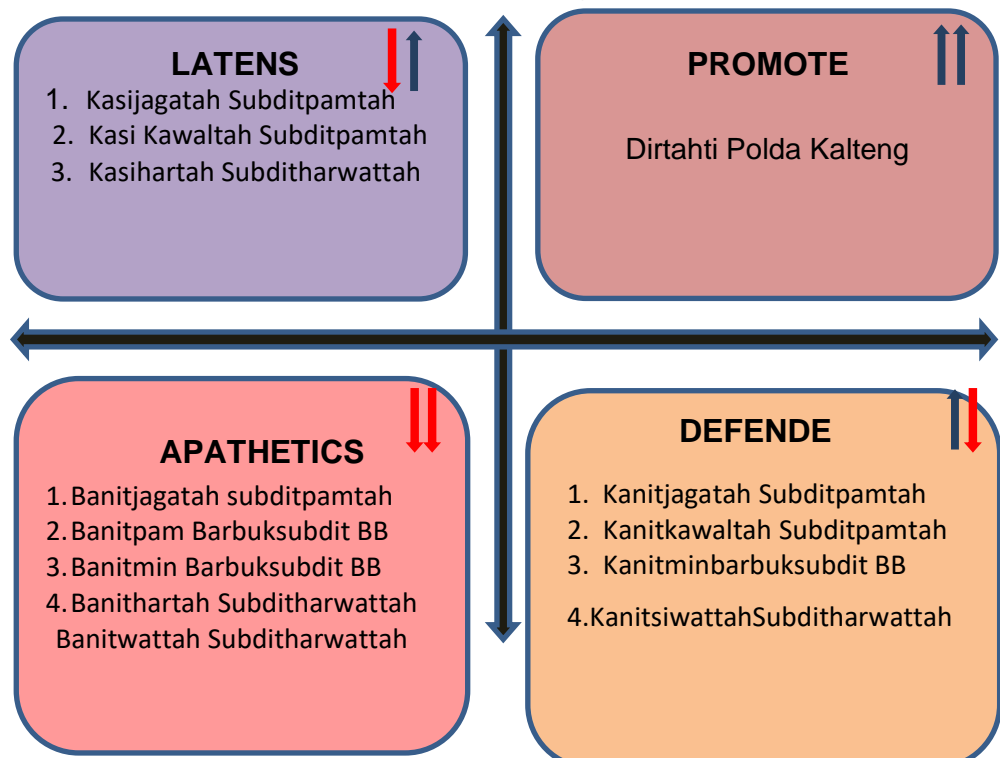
LATENS
1. Kasijagatah Subditpamtah
2. Kasi Kawaltah Subditpamtah
3. Kasihartah Subditharwattah

PROMOTE

Dirtahti Polda Kalteng

APATHETICS
1. Banitjagatah subditpamtah
2. Banitpam Barbuksubdit BB
3. Banitmin Barbuksubdit BB
4. Banithartah Subditharwattah
Banitwattah Subditharwattah

DEFENDE
1. Kanitjagatah Subditpamtah
2. Kanitkawaltah Subditpamtah
3. Kanitminbarbuksubdit BB
4.KanitsiwattahSubditharwattah